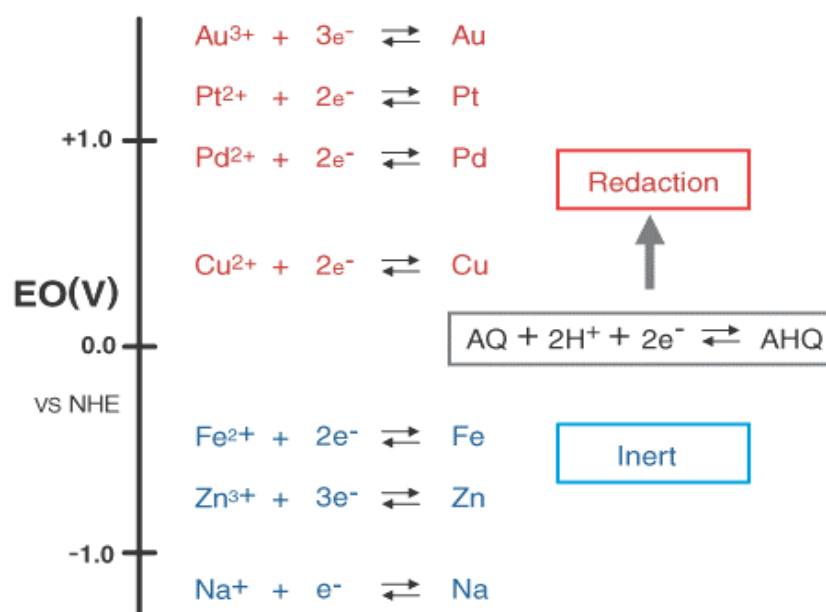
$Au^{3+} + 3e^- \rightleftarrows Au$

$Pt^{2+} + 2e^- \rightleftarrows Pt$

+1.0

$Pd^{2+} + 2e^- \rightleftarrows Pd$

Redaction

$Cu^{2+} + 2e^- \rightleftarrows Cu$

EO(V)

0.0

$AQ + 2H^+ + 2e^- \rightleftarrows AHQ$

VS NHE

$Fe^{2+} + 2e^- \rightleftarrows Fe$

Inert

$Zn^{3+} + 3e^- \rightleftarrows Zn$

-1.0

$Na^+ + e^- \rightleftarrows Na$